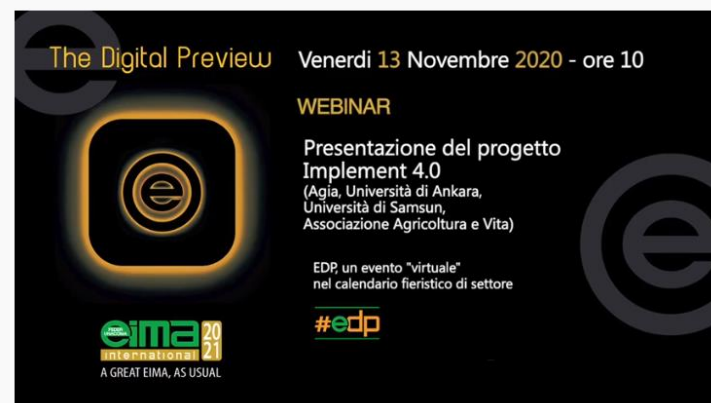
The Digital Preview

Venerdi 13 Novembre 2020 - ore 10

WEBINAR

Presentazione del progetto Implement 4.0
(Agia, Università di Ankara, Università di Samsun, Associazione Agricoltura e Vita)

EDP, un evento "virtuale" nel calendario fieristico di settore

#edp

eima international 20 21

A GREAT EIMA, AS USUAL